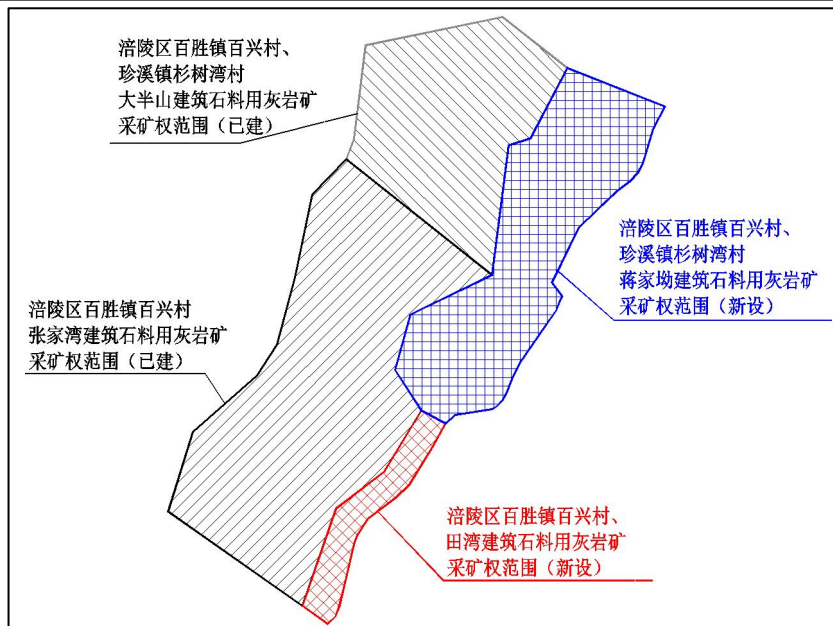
涪陵区百胜镇百兴村、
珍溪镇杉树湾村
大半山建筑石料用灰岩矿
采矿权范围（已建）

涪陵区百胜镇百兴村、
珍溪镇杉树湾村
蒋家坳建筑石料用灰岩矿
采矿权范围（新设）

涪陵区百胜镇百兴村
张家湾建筑石料用灰岩矿
采矿权范围（已建）

涪陵区百胜镇百兴村、
田湾建筑石料用灰岩矿
采矿权范围（新设）